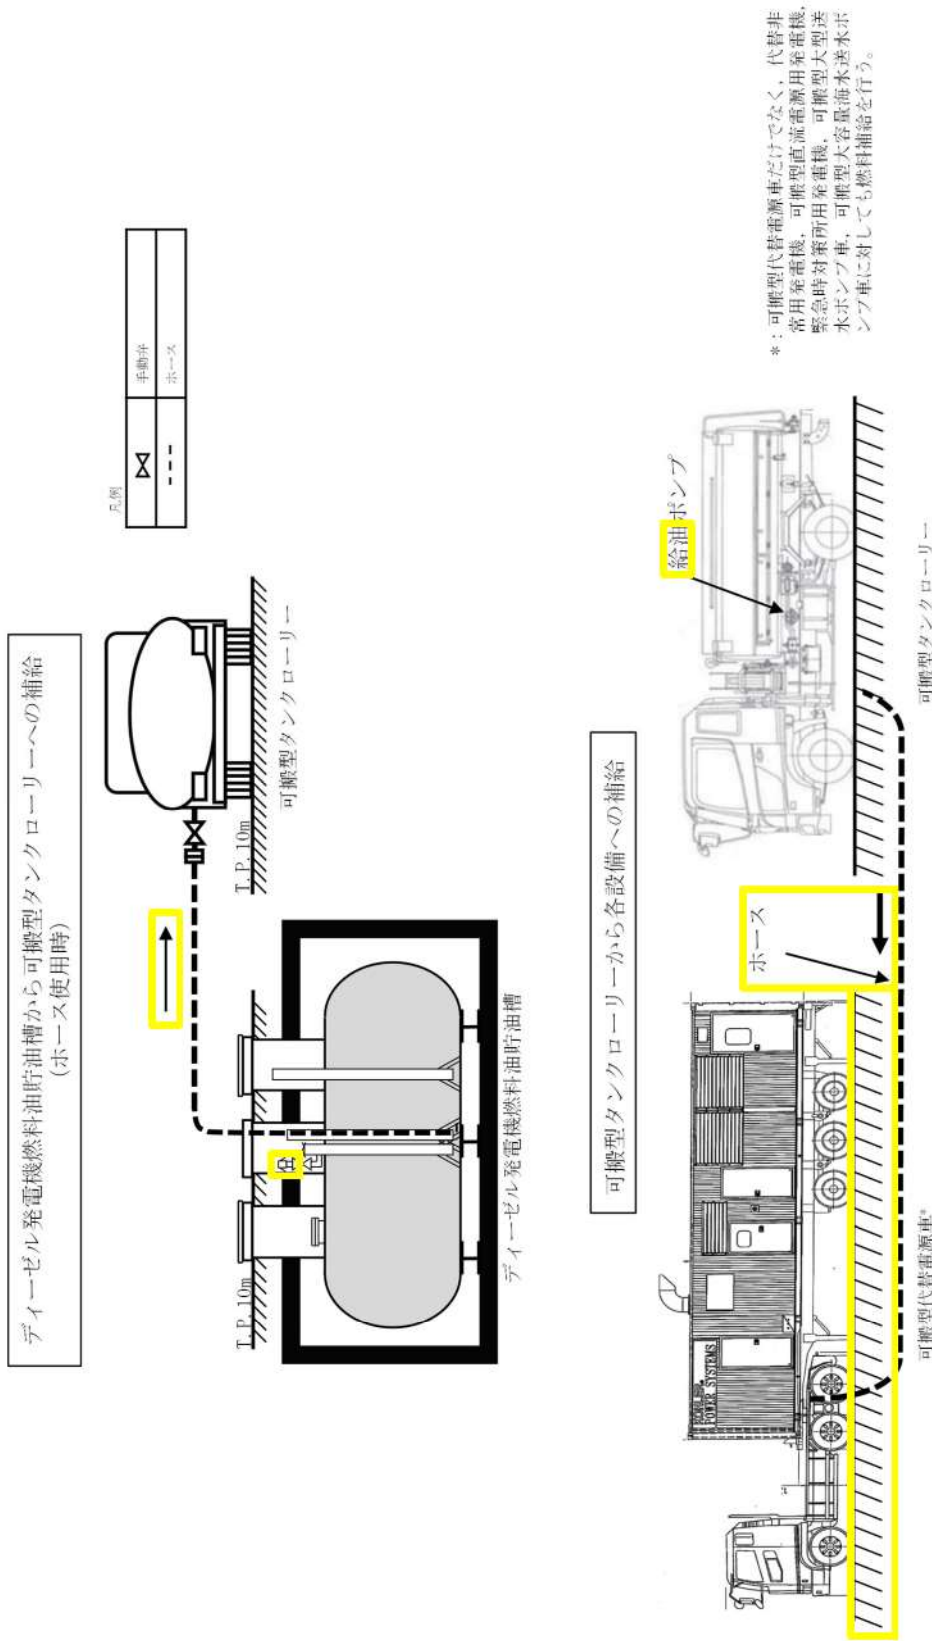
ディーゼル発電機燃料油貯油槽から可搬型タンクローリーへの補給
（ホース使用時）

凡例
| | |
|---|---|
| ⋈ | 手動弁 |
| - - - | ホース |

T.P.10m

T.P.10m

可搬型タンクローリー

ディーゼル発電機燃料油貯油槽

弁

可搬型タンクローリーから各設備への補給

ホース

給油ポンプ

可搬型代替電源車*

可搬型タンクローリー

POWER SYSTEMS

＊：可搬型代替電源車だけでなく，代替非常用発電機，可搬型直流電源用発電機，緊急時対策所用発電機，可搬型大型送水ポンプ車，可搬型大容量海水送水ポンプ車に対しても燃料補給を行う。